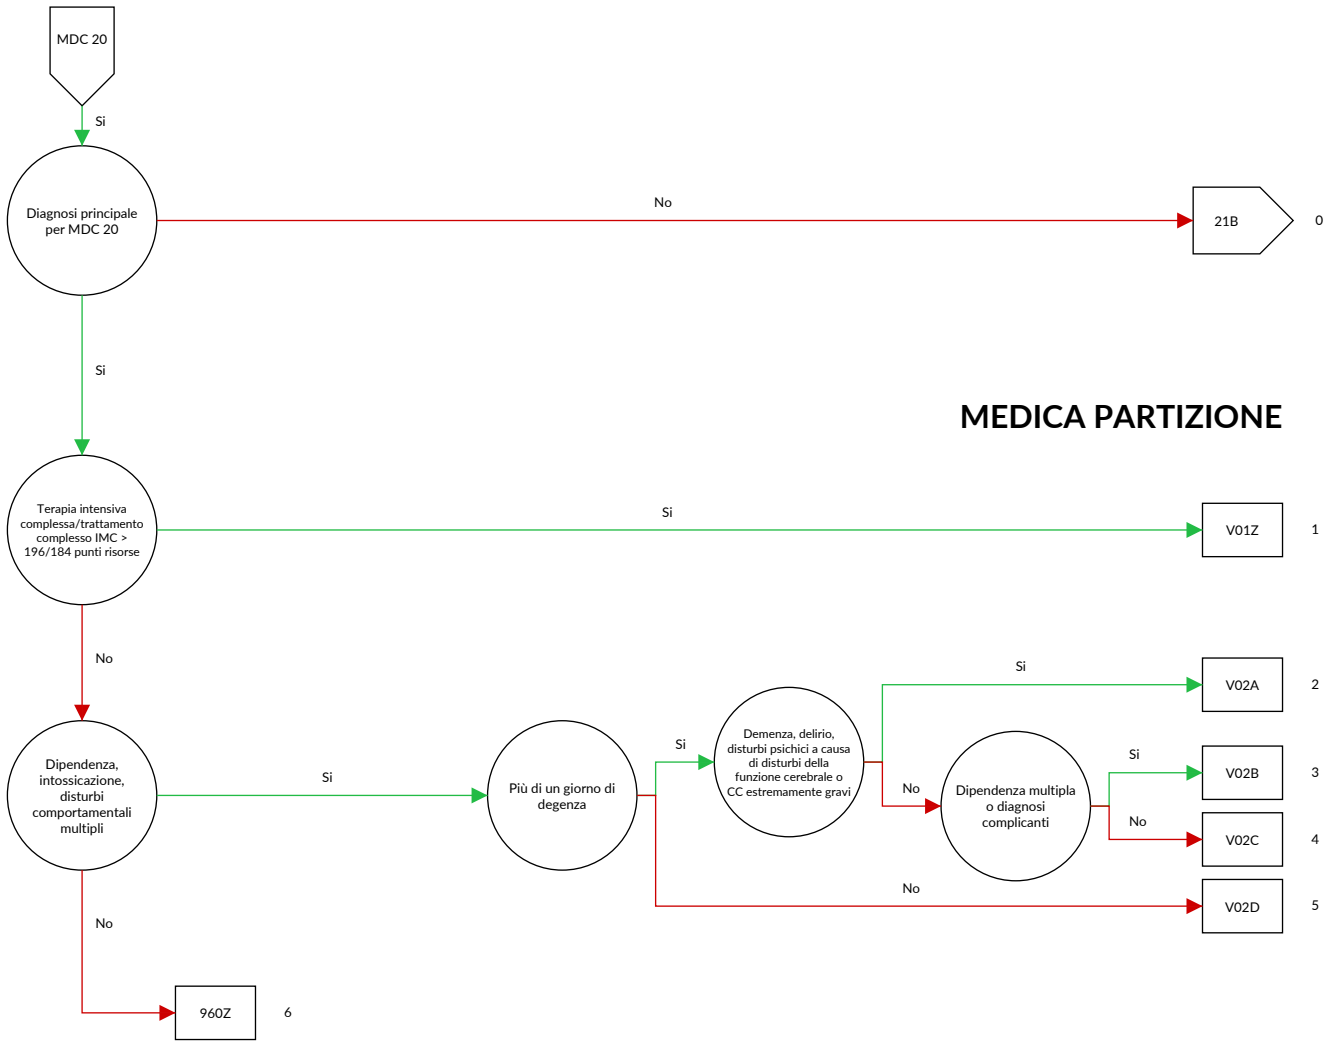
MDC 20

Si

Diagnosi principale per MDC 20

No

21B

0

Si

MEDICA PARTIZIONE

Terapia intensiva complessa/trattamento complesso IMC > 196/184 punti risorse

Si

V01Z

1

No

Si

V02A

2

Dipendenza, intossicazione, disturbi comportamentali multipli

Si

Più di un giorno di degenza

Si

Demenza, delirio, disturbi psichici a causa di disturbi della funzione cerebrale o CC estremamente gravi

No

Dipendenza multipla o diagnosi complicanti

Si

V02B

3

No

V02C

4

No

V02D

5

No

960Z

6